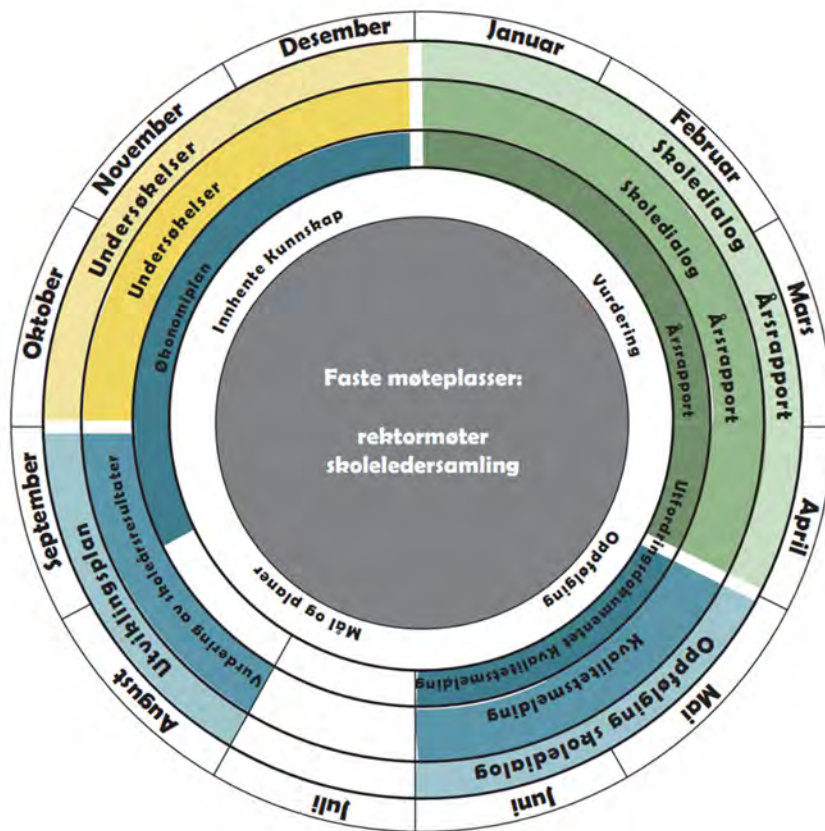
Faste møteplasser:

rektormøter
skoleledersamling

Januar
Februar
Mars
April
Mai
Juni
Juli
August
September
Oktober
November
Desember

Skoledialog
Årsrapport
Oppfølging skoledialog
Utviklingsplan
Undersøkelser

Skoledialog
Årsrapport
Kvalitetsmelding
Vurdering av skoleårsresultater
Undersøkelser

Årsrapport
Utfordringsdokumentet Kvalitetsmelding
Økonomiplan

Innhente Kunnskap
Vurdering
Oppfølging
Mål og planer